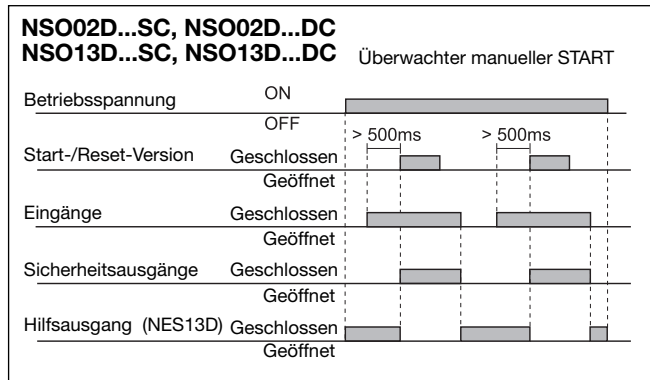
NSO02D...SC, NSO02D...DC
NSO13D...SC, NSO13D...DC Überwachter manueller START

Betriebsspannung ON
OFF
> 500ms > 500ms
Start-/Reset-Version Geschlossen
Geöffnet
Eingänge Geschlossen
Geöffnet
Sicherheitsausgänge Geschlossen
Geöffnet
Hilfsausgang (NES13D) Geschlossen
Geöffnet